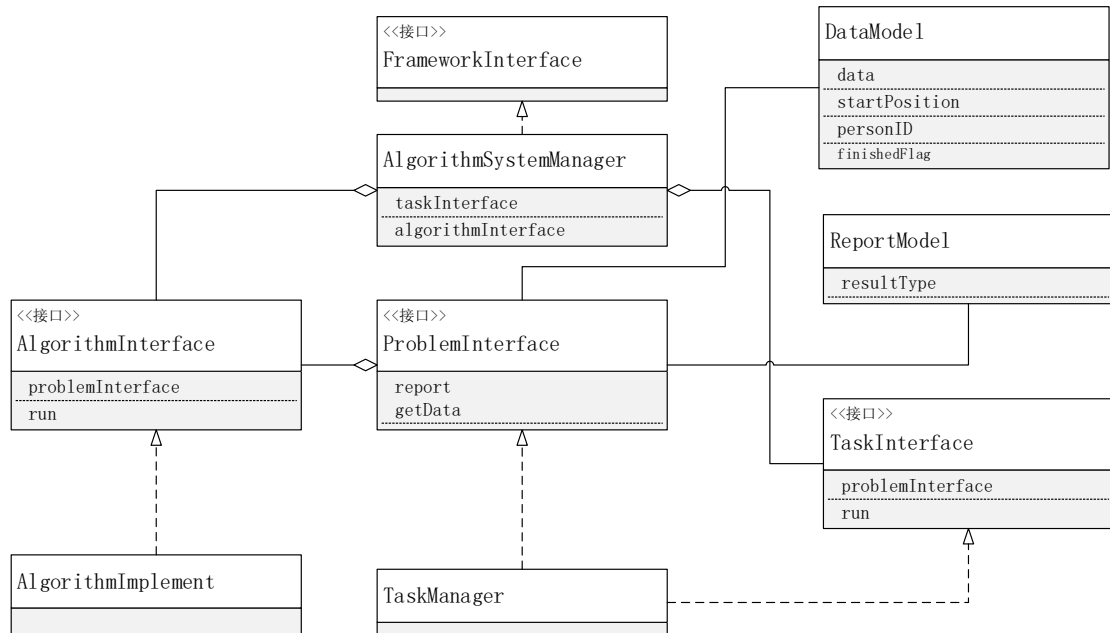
<<接口>>
FrameworkInterface

DataModel
data
startPosition
personID
finishedFlag

AlgorithmSystemManager
taskInterface
algorithmInterface

ReportModel
resultType

<<接口>>
AlgorithmInterface
problemInterface
run

<<接口>>
ProblemInterface
report
getData

<<接口>>
TaskInterface
problemInterface
run

AlgorithmImplement

TaskManager